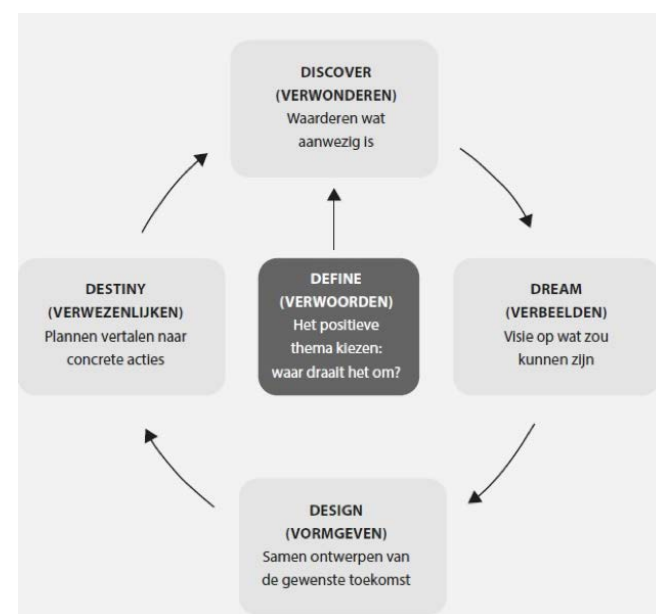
DISCOVER
(VERWONDEREN)
Waarderen wat aanwezig is

DESTINY
(VERWEZENLIJKEN)
Plannen vertalen naar concrete acties

DEFINE
(VERWOORDEN)
Het positieve thema kiezen: waar draait het om?

DREAM
(VERBEELDEN)
Visie op wat zou kunnen zijn

DESIGN
(VORMGEVEN)
Samen ontwerpen van de gewenste toekomst